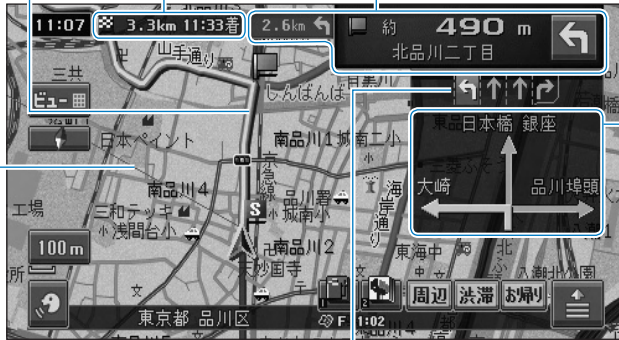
11:07 3.3km 11:33着 2.6km 約 490 m 北品川二丁目

山手通り しんばんば 三井 ビュー 日本ペイント 南品川1 城南二小 南品川4 京急線 品川署 城南小 工場 三和テッキ 浅間台小 海岸通り 南品川2 天妙国寺 東海中 入船 100m 文 所

東品 日本橋 銀座 大崎 品川埠頭

東京都 品川区 F 1:02 周辺 渋滞 お帰り